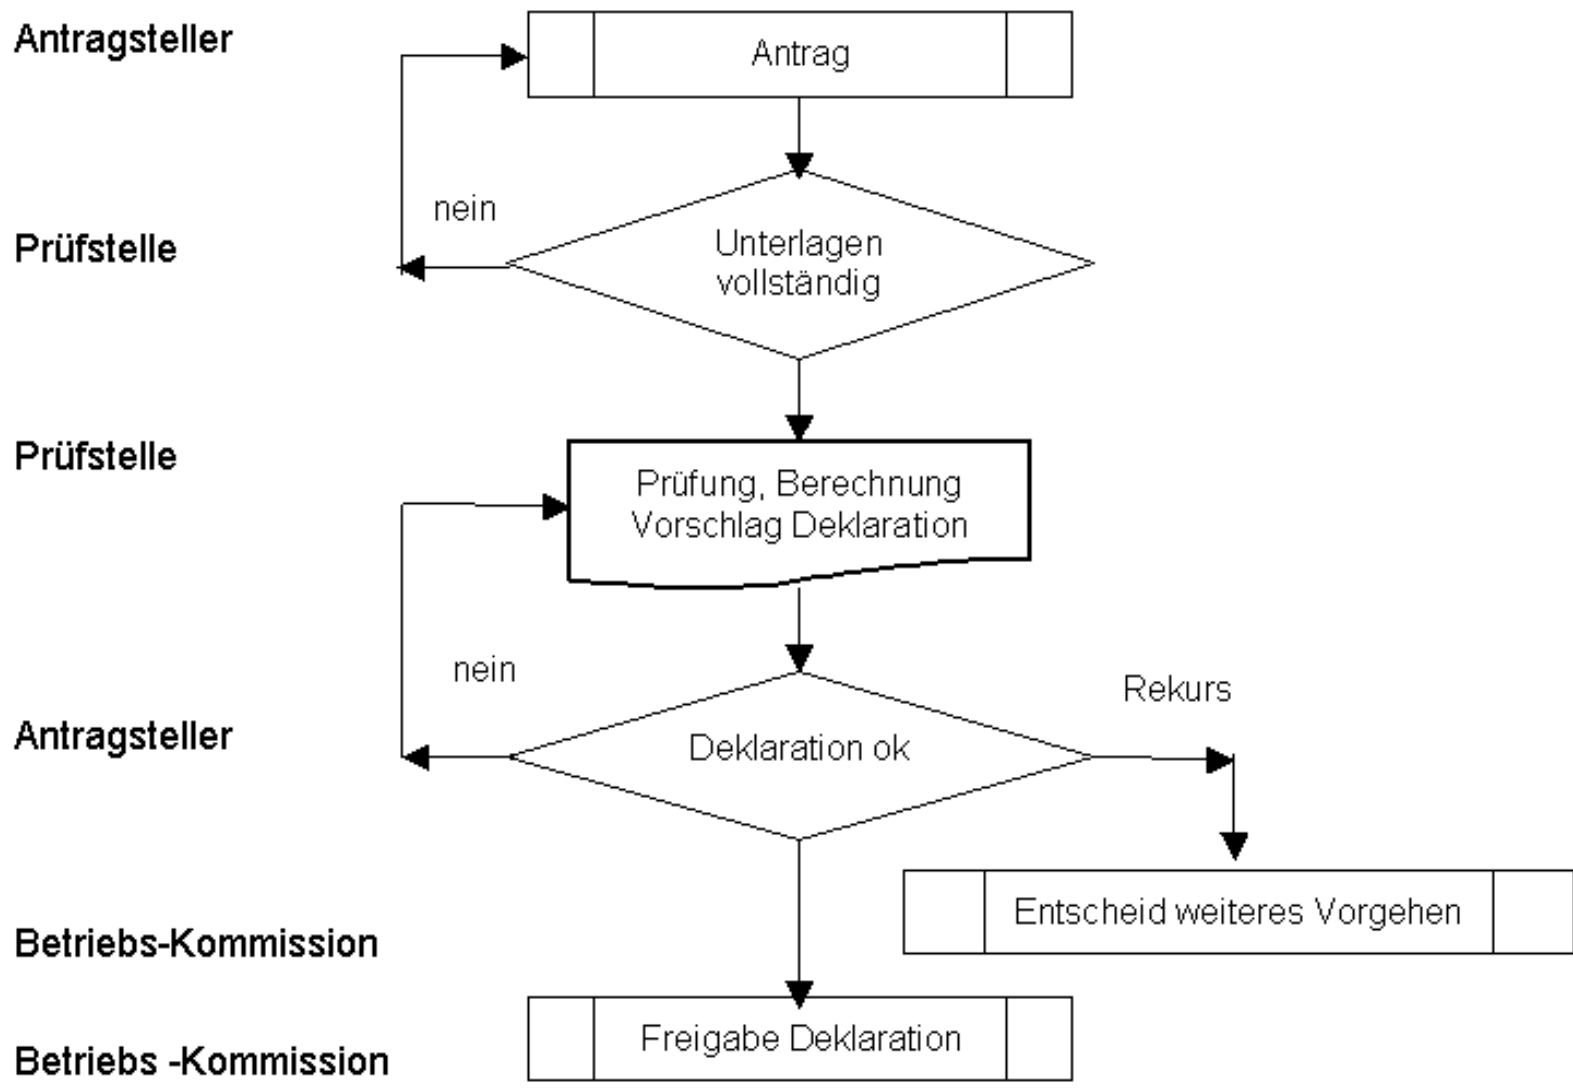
Antragsteller

Antrag

nein

Prüfstelle

Unterlagen vollständig

Prüfstelle

Prüfung, Berechnung Vorschlag Deklaration

nein

Rekurs

Antragsteller

Deklaration ok

Entscheid weiteres Vorgehen

Betriebs-Kommission

Freigabe Deklaration

Betriebs -Kommission